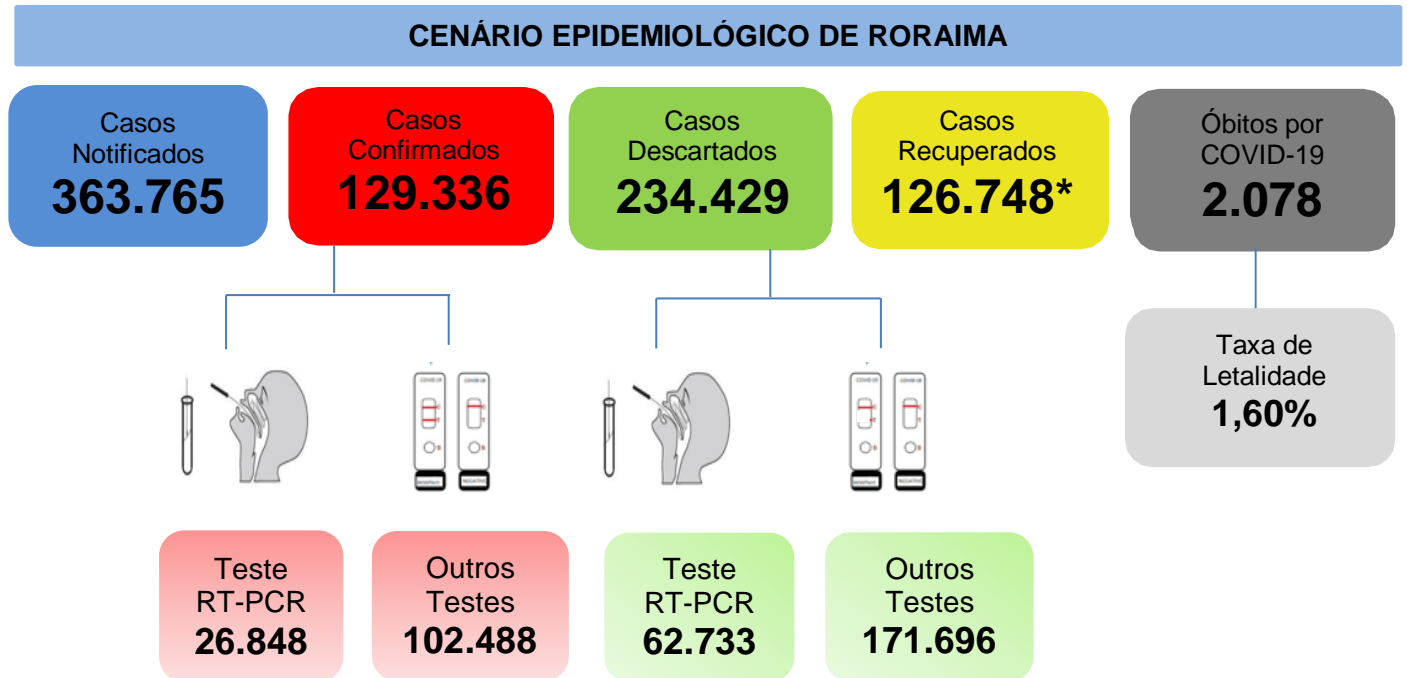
CENÁRIO EPIDEMIOLÓGICO DE RORAIMA

Casos Notificados
363.765

Casos Confirmados
129.336

Casos Descartados
234.429

Casos Recuperados
126.748*

Óbitos por COVID-19
2.078

Taxa de Letalidade
1,60%

Teste RT-PCR
26.848

Outros Testes
102.488

Teste RT-PCR
62.733

Outros Testes
171.696